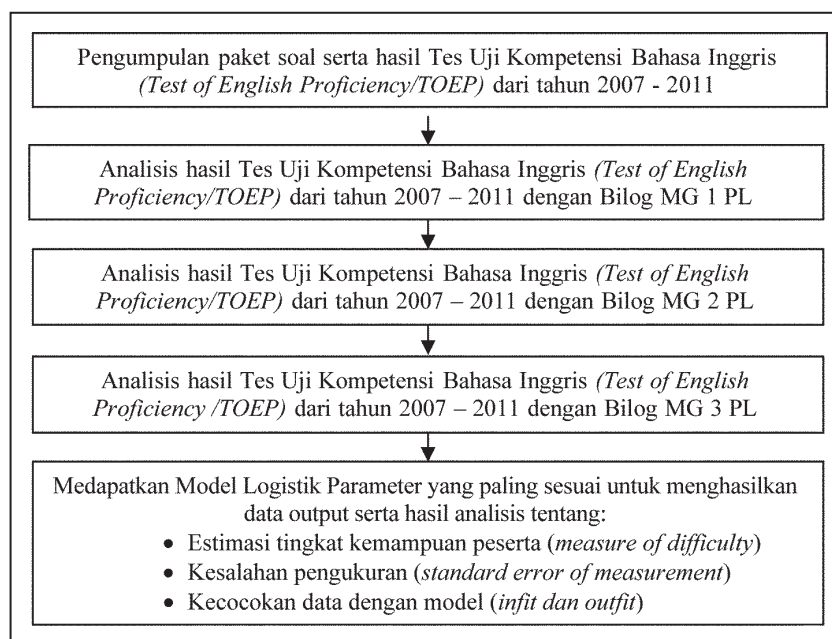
Pengumpulan paket soal serta hasil Tes Uji Kompetensi Bahasa Inggris *(Test of English Proficiency/TOEP)* dari tahun 2007 - 2011

Analisis hasil Tes Uji Kompetensi Bahasa Inggris *(Test of English Proficiency/TOEP)* dari tahun 2007 – 2011 dengan Bilog MG 1 PL

Analisis hasil Tes Uji Kompetensi Bahasa Inggris *(Test of English Proficiency/TOEP)* dari tahun 2007 – 2011 dengan Bilog MG 2 PL

Analisis hasil Tes Uji Kompetensi Bahasa Inggris *(Test of English Proficiency /TOEP)* dari tahun 2007 – 2011 dengan Bilog MG 3 PL

Medapatkan Model Logistik Parameter yang paling sesuai untuk menghasilkan data output serta hasil analisis tentang:
- Estimasi tingkat kemampuan peserta (*measure of difficulty*)
- Kesalahan pengukuran (*standard error of measurement*)
- Kecocokan data dengan model (*infit dan outfit*)